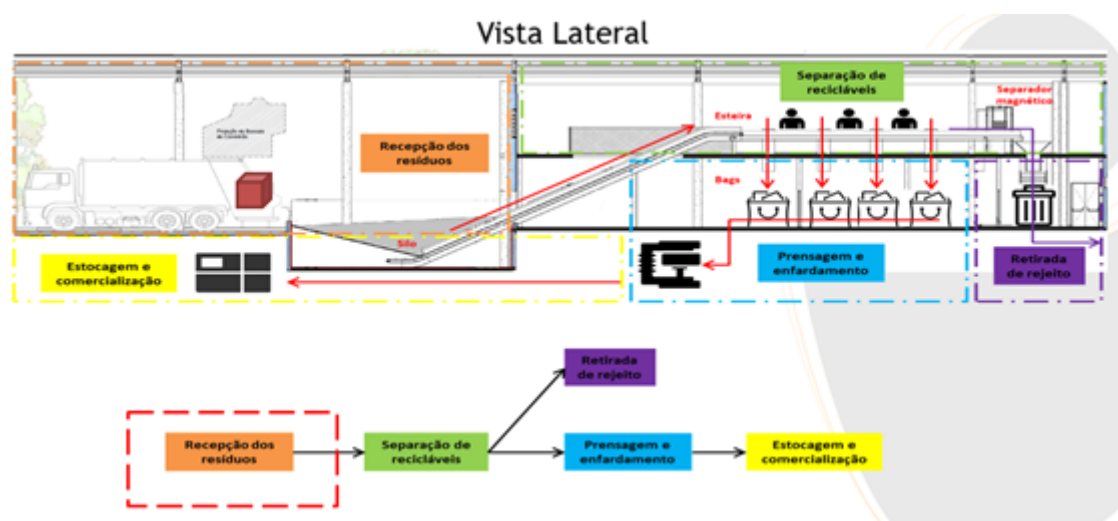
Vista Lateral

Separação de recicláveis

Separador magnético

Esteira

Recepção dos resíduos

Bags

Silo

Estocagem e comercialização

Prensagem e enfardamento

Retirada de rejeito

Retirada de rejeito

Recepção dos resíduos

Separação de recicláveis

Prensagem e enfardamento

Estocagem e comercialização